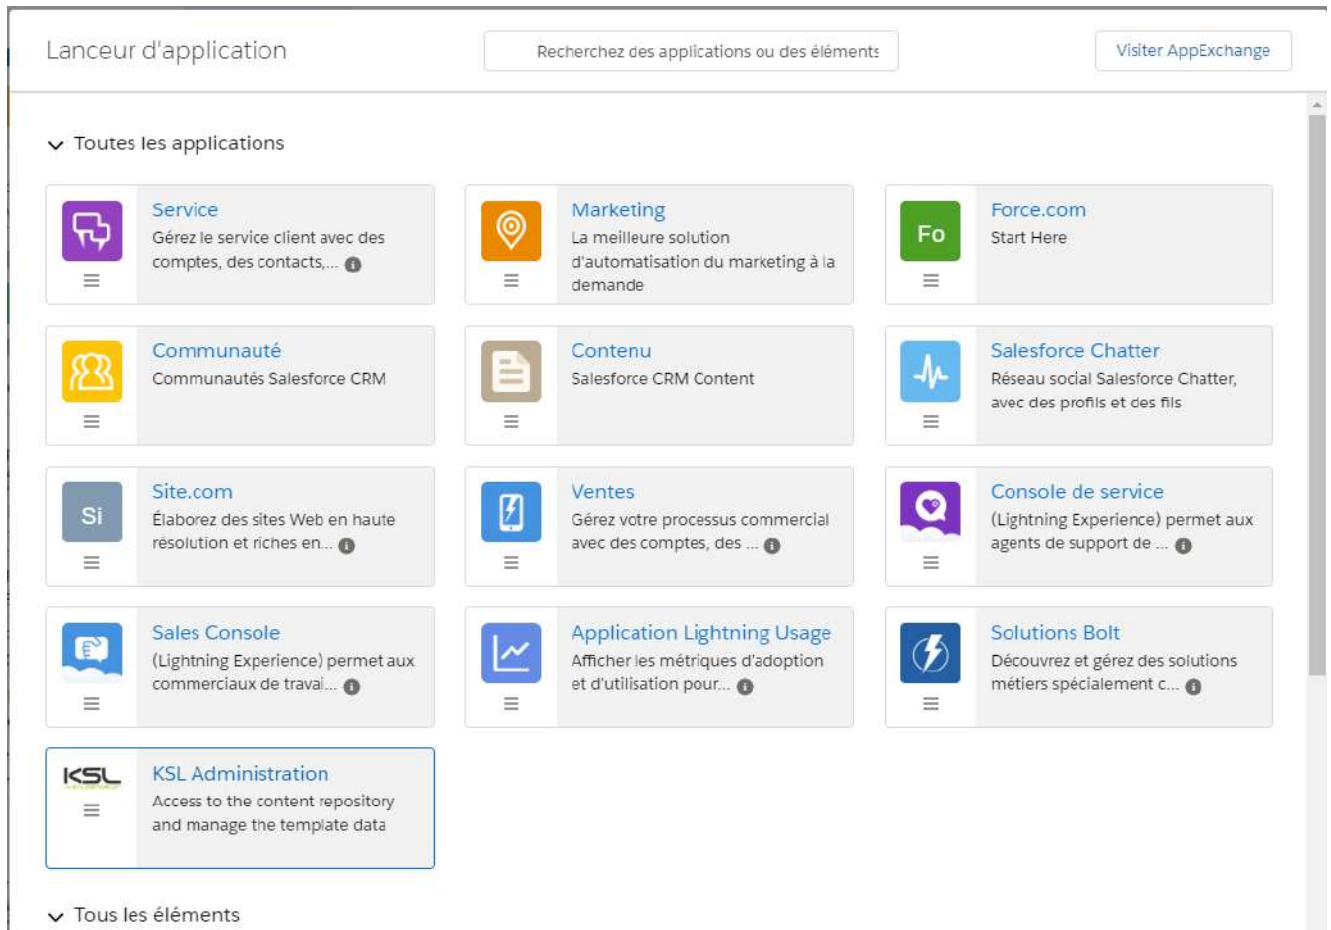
Lanceur d'application

Recherchez des applications ou des éléments

Visiter AppExchange

Toutes les applications

Service
Gérez le service client avec des comptes, des contacts,...

Marketing
La meilleure solution d'automatisation du marketing à la demande

Fo
Force.com
Start Here

Communauté
Communautés Salesforce CRM

Contenu
Salesforce CRM Content

Salesforce Chatter
Réseau social Salesforce Chatter, avec des profils et des fils

Si
Site.com
Élaborez des sites Web en haute résolution et riches en...

Ventes
Gérez votre processus commercial avec des comptes, des ...

Console de service
(Lightning Experience) permet aux agents de support de ...

Sales Console
(Lightning Experience) permet aux commerciaux de travai...

Application Lightning Usage
Afficher les métriques d'adoption et d'utilisation pour...

Solutions Bolt
Découvrez et gérez des solutions métiers spécialement c...

KSL
KSL Administration
Access to the content repository and manage the template data

Tous les éléments